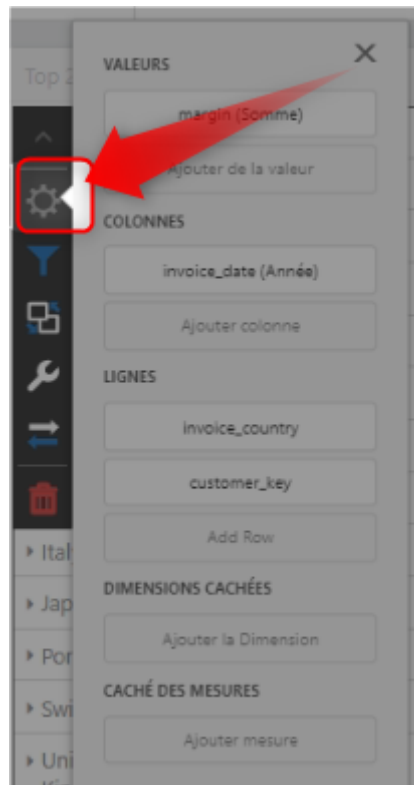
Top 2

Ital

Jap

Por

Swi

Uni

VALEURS

margin (Somme)

Ajouter de la valeur

COLONNES

invoice_date (Année)

Ajouter colonne

LIGNES

invoice_country

customer_key

Add Row

DIMENSIONS CACHÉES

Ajouter la Dimension

CACHÉ DES MESURES

Ajouter mesure